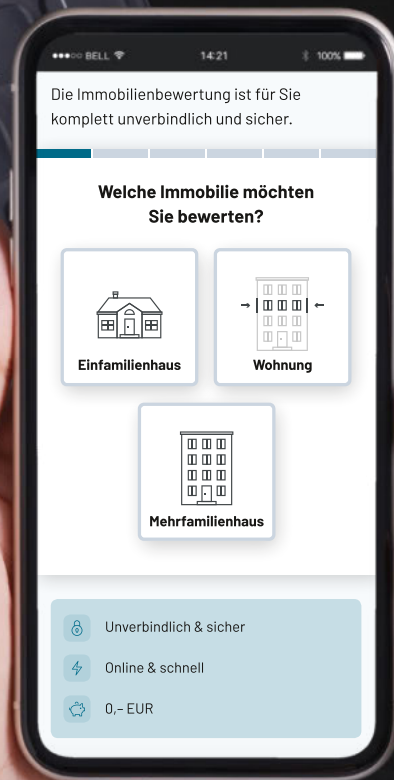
●●●○○ BELL 14:21 100%

Die Immobilienbewertung ist für Sie komplett unverbindlich und sicher.

Welche Immobilie möchten Sie bewerten?

Einfamilienhaus

Wohnung

Mehrfamilienhaus

Unverbindlich & sicher

Online & schnell

0,– EUR